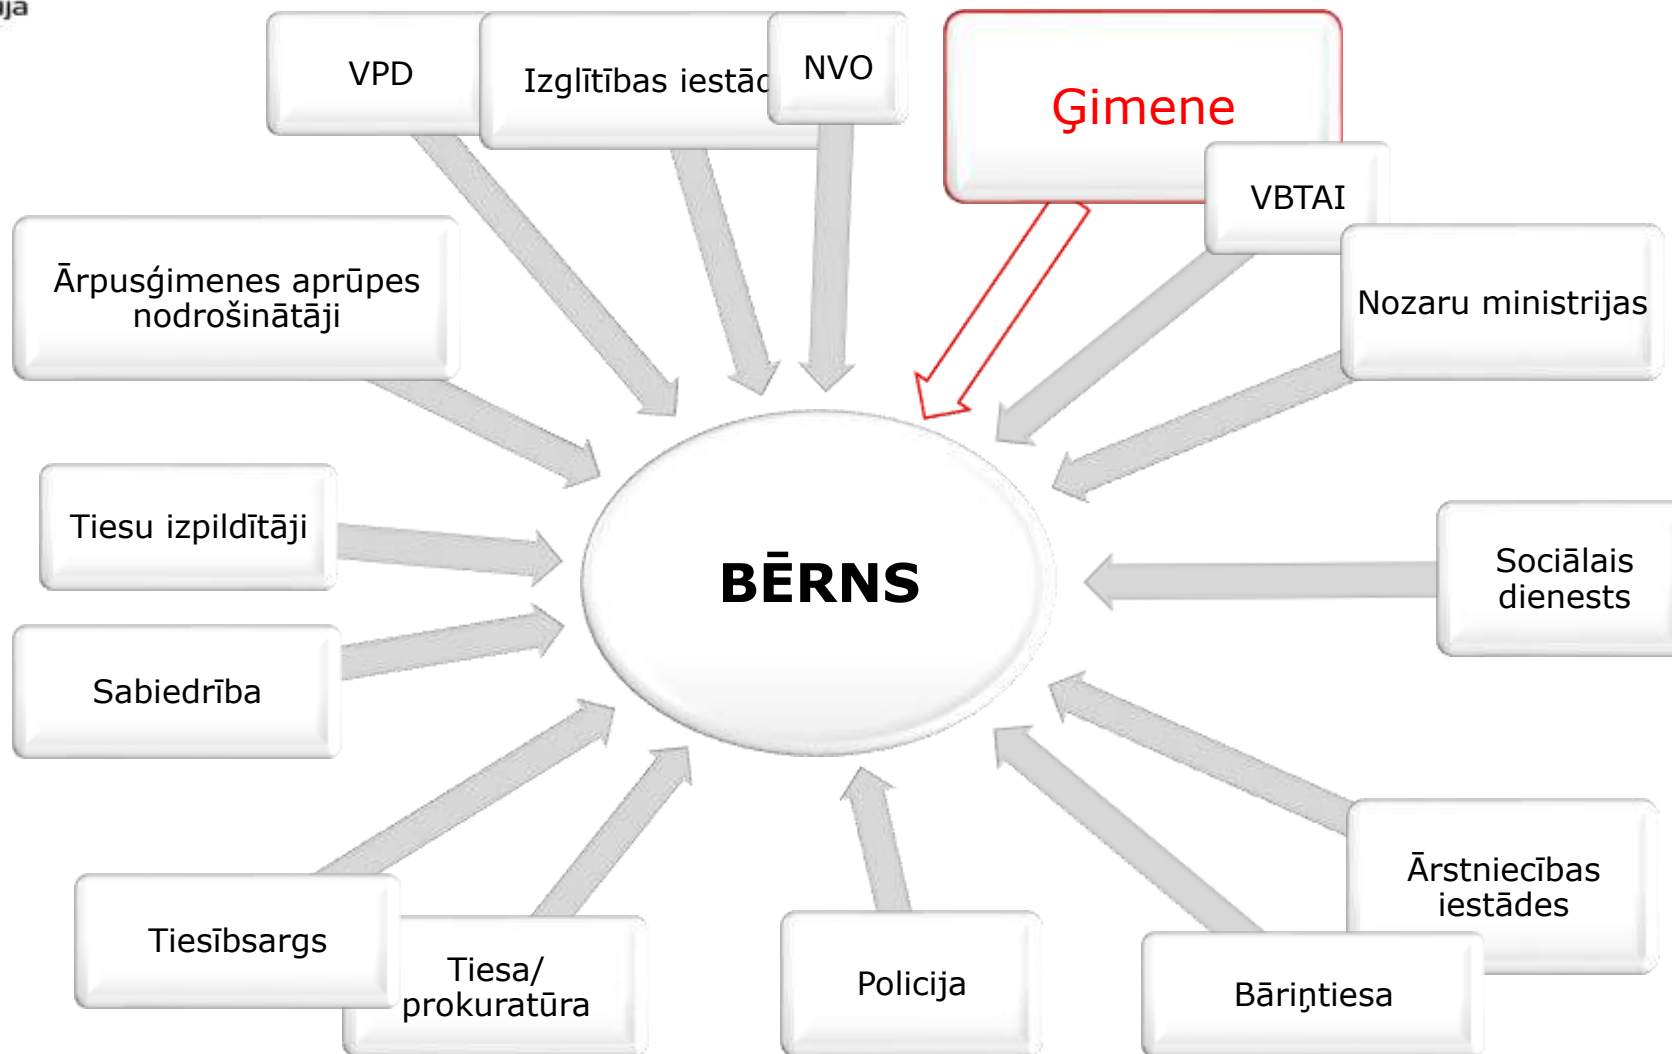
ija

VPD

Izglītības iestād

NVO

Ģimene

VBTAI

Ārpusģimenes aprūpes nodrošinātāji

Nozaru ministrijas

BĒRNS

Tiesu izpildītāji

Sociālais dienests

Sabiedrība

Ārstniecības iestādes

Tiesībsargs

Tiesa/ prokuratūra

Policija

Bāriņtiesa